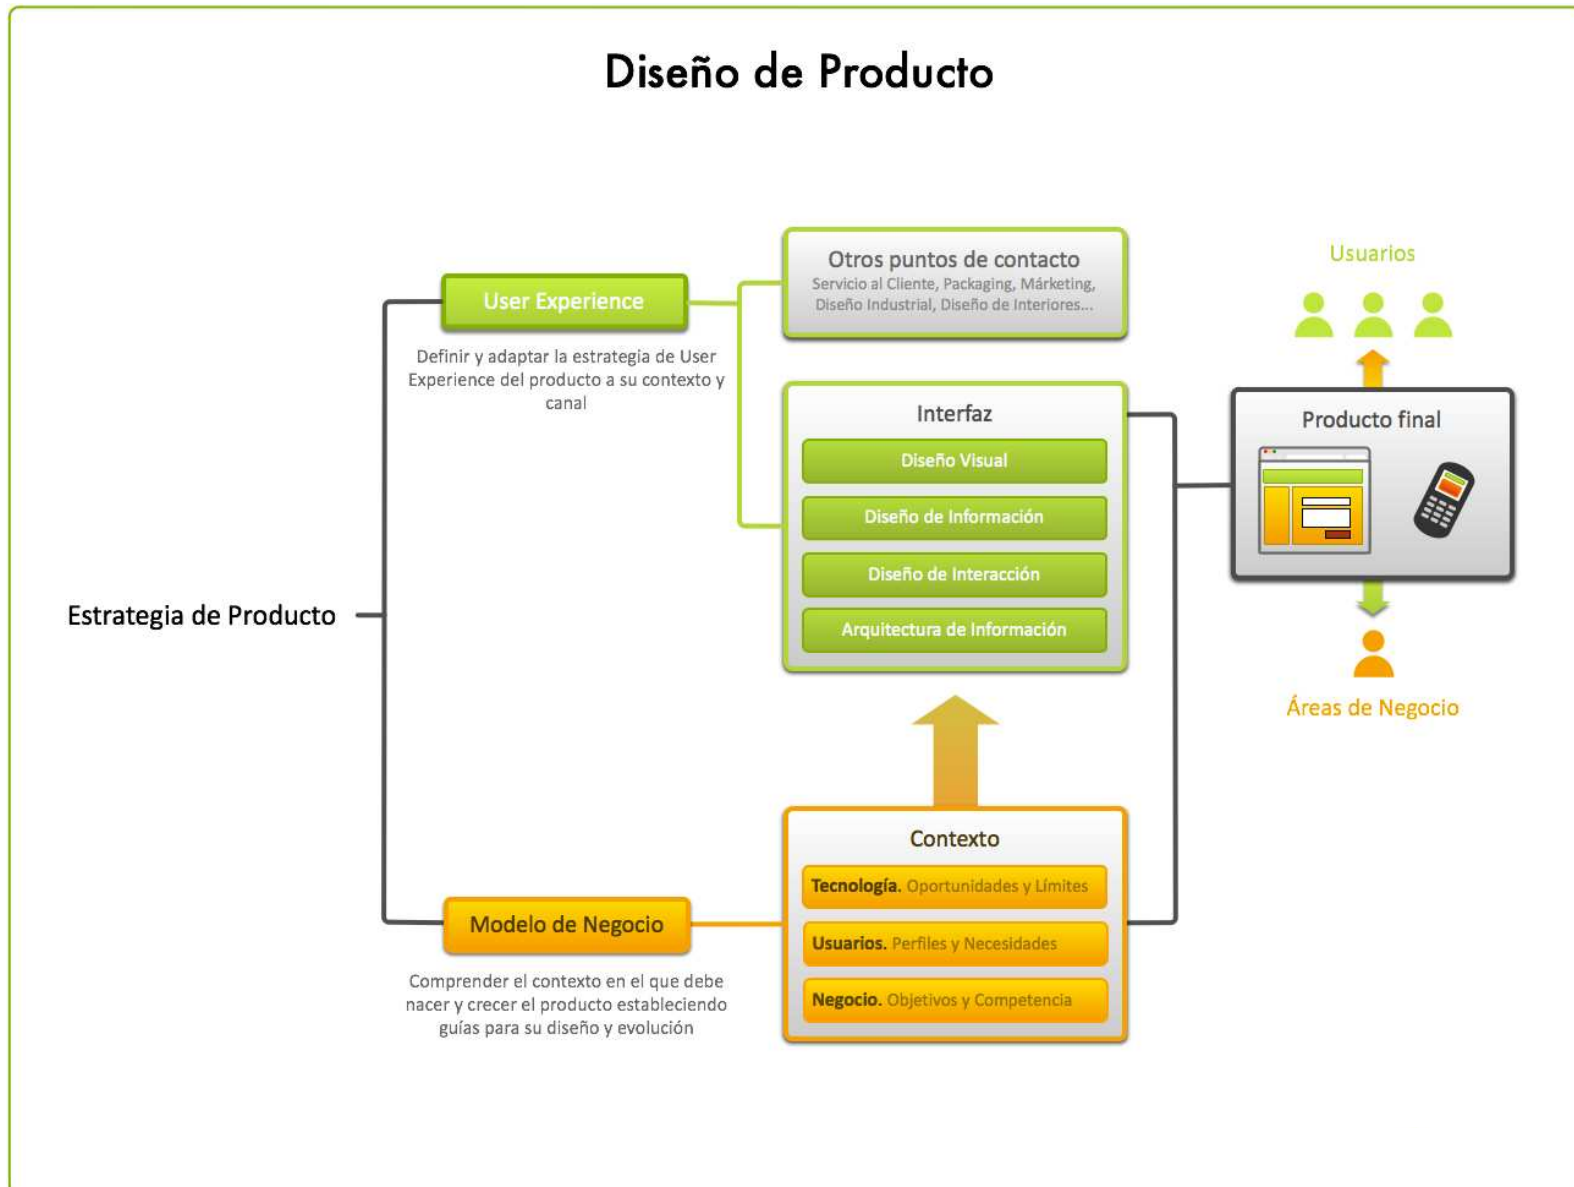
Diseño de Producto

Estrategia de Producto

User Experience

Definir y adaptar la estrategia de User Experience del producto a su contexto y canal

Otros puntos de contacto
Servicio al Cliente, Packaging, Márketing, Diseño Industrial, Diseño de Interiores...

Interfaz
Diseño Visual
Diseño de Información
Diseño de Interacción
Arquitectura de Información

Usuarios

Producto final

Áreas de Negocio

Contexto
Tecnología. Oportunidades y Límites
Usuarios. Perfiles y Necesidades
Negocio. Objetivos y Competencia

Modelo de Negocio

Comprender el contexto en el que debe nacer y crecer el producto estableciendo guías para su diseño y evolución